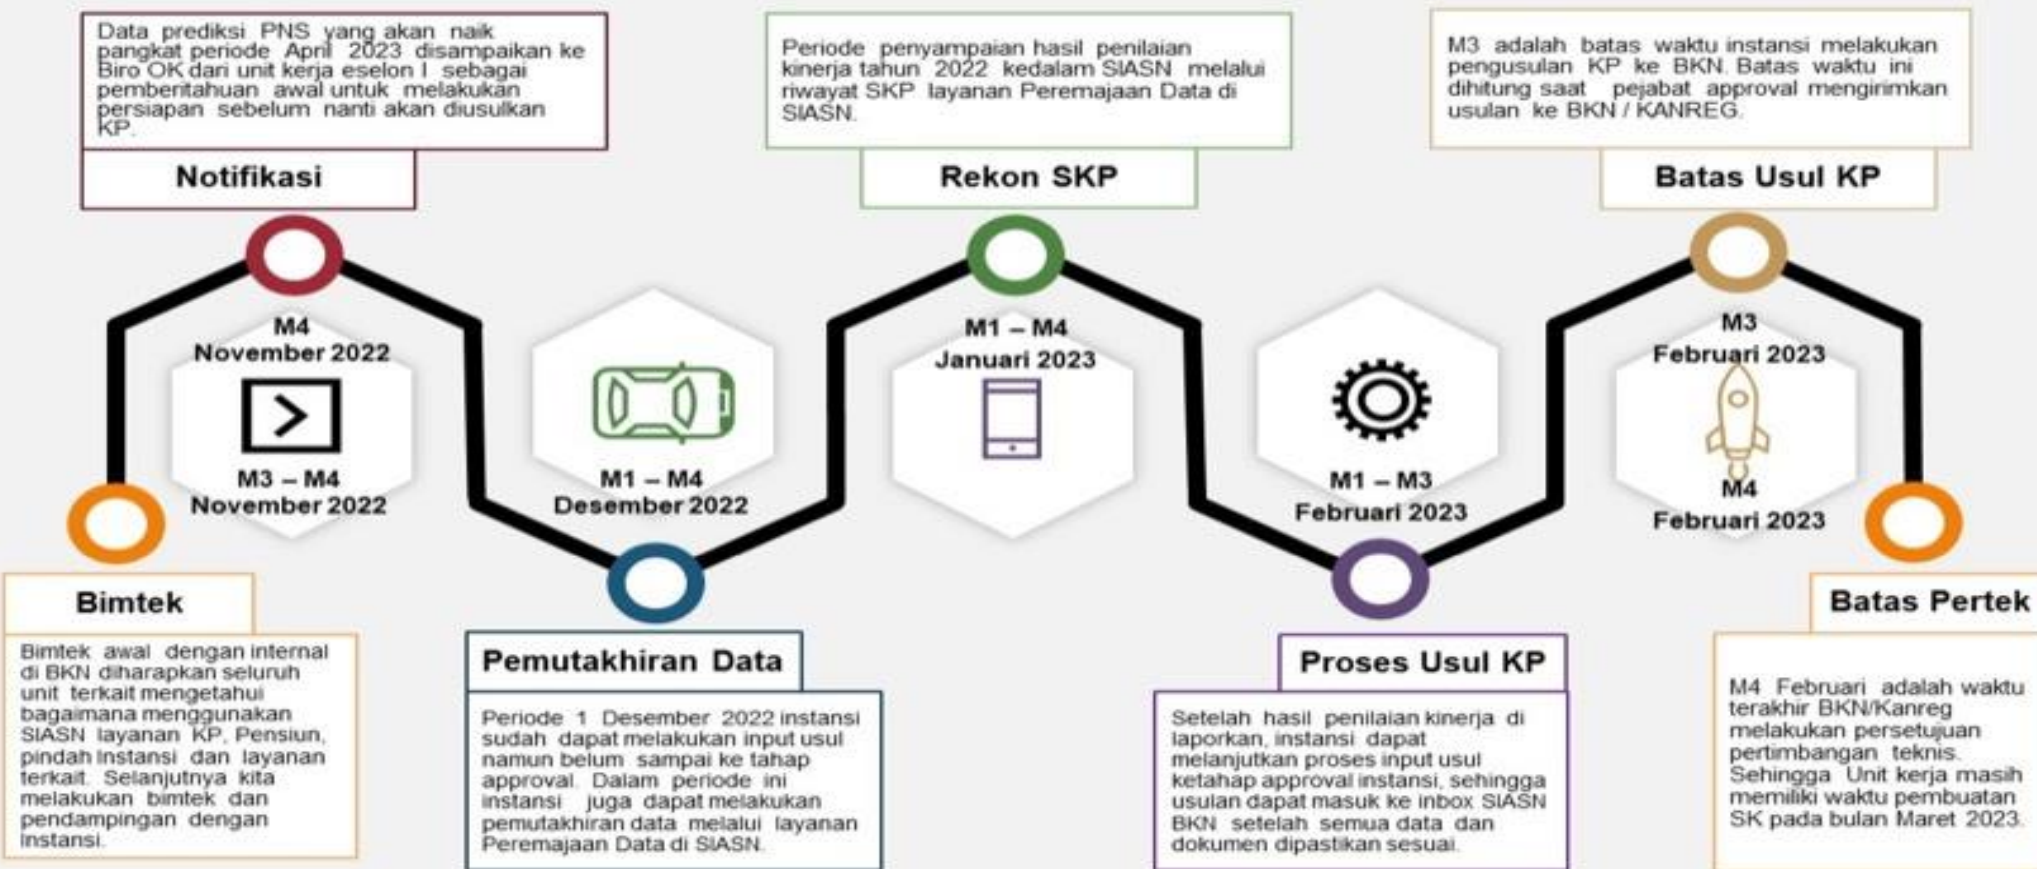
Data prediksi PNS yang akan naik pangkat periode April 2023 disampaikan ke Biro OK dari unit kerja eselon I sebagai pemberitahuan awal untuk melakukan persiapan sebelum nanti akan diusulkan KP.

Notifikasi

Periode penyampaian hasil penilaian kinerja tahun 2022 kedalam SIASN melalui riwayat SKP layanan Peremajaan Data di SIASN.

Rekon SKP

M3 adalah batas waktu instansi melakukan pengusulan KP ke BKN. Batas waktu ini dihitung saat pejabat approval mengirimkan usulan ke BKN / KANREG.

Batas Usul KP

M4
November 2022

M3 – M4
November 2022

M1 – M4
Desember 2022

M1 – M4
Januari 2023

M1 – M3
Februari 2023

M3
Februari 2023

M4
Februari 2023

Bimtek

Bimtek awal dengan internal di BKN diharapkan seluruh unit terkait mengetahui bagaimana menggunakan SIASN layanan KP, Pensiun, pindah instansi dan layanan terkait. Selanjutnya kita melakukan bimtek dan pendampingan dengan instansi.

Pemutakhiran Data

Periode 1 Desember 2022 instansi sudah dapat melakukan input usul namun belum sampai ke tahap approval. Dalam periode ini instansi juga dapat melakukan pemutakhiran data melalui layanan Peremajaan Data di SIASN.

Proses Usul KP

Setelah hasil penilaian kinerja di laporkan, instansi dapat melanjutkan proses input usul ketahap approval instansi, sehingga usulan dapat masuk ke inbox SIASN BKN setelah semua data dan dokumen dipastikan sesuai.

Batas Pertek

M4 Februari adalah waktu terakhir BKN/Kanreg melakukan persetujuan pertimbangan teknis. Sehingga Unit kerja masih memiliki waktu pembuatan SK pada bulan Maret 2023.